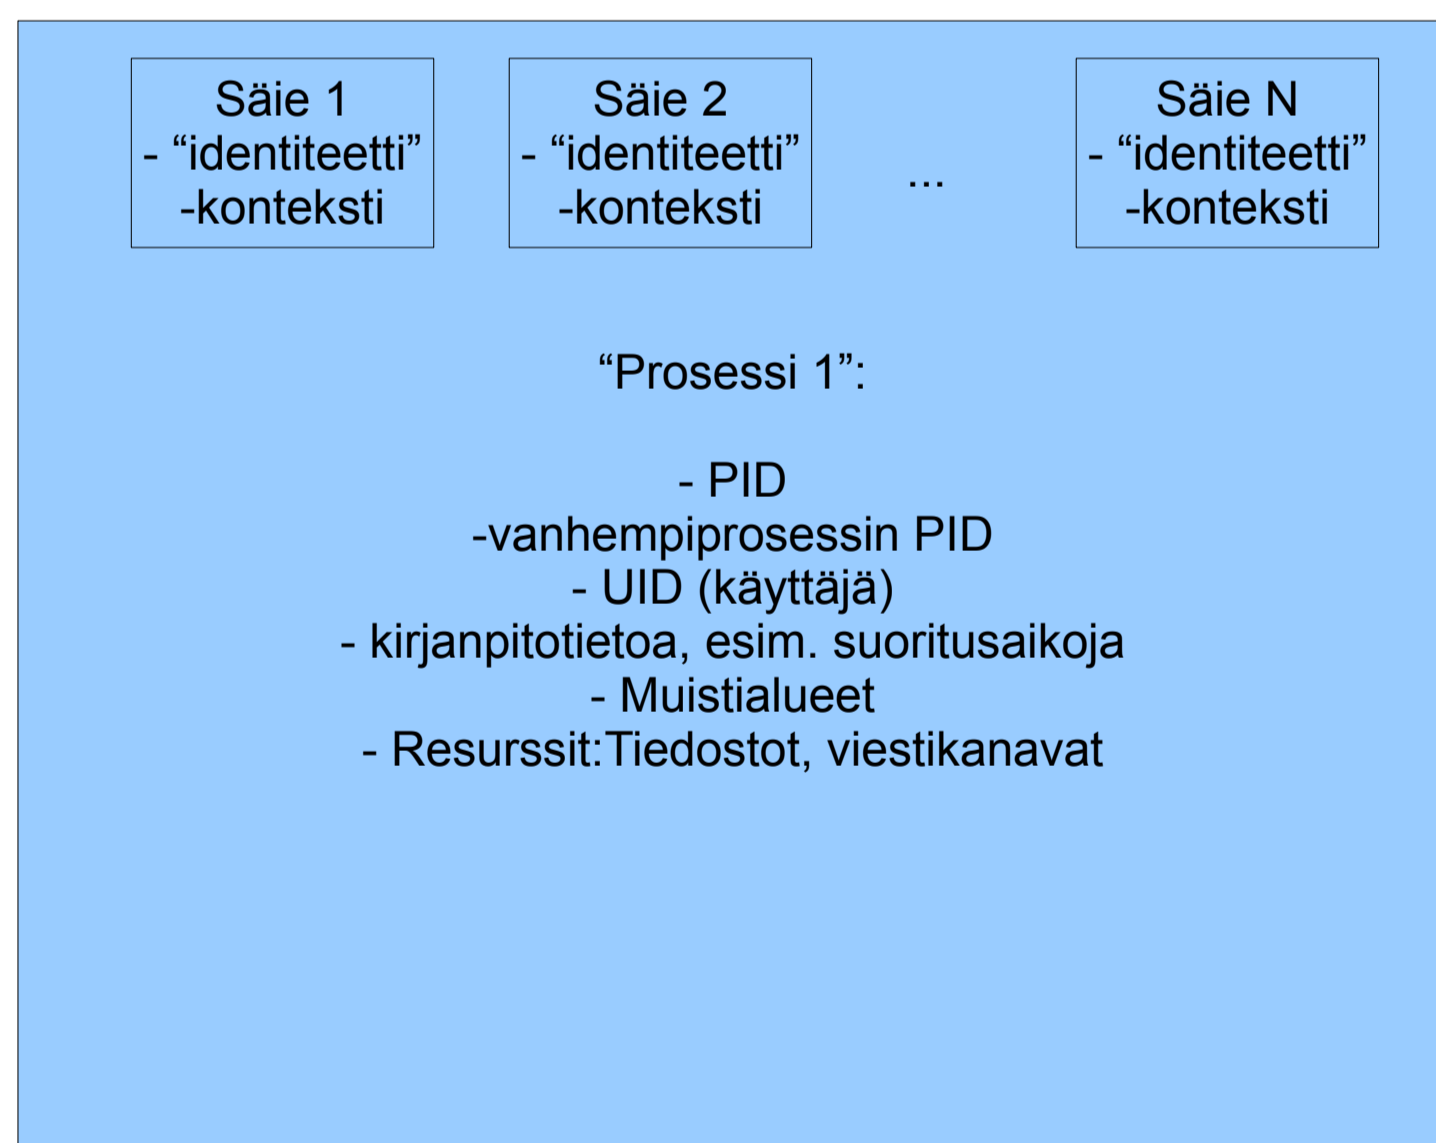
Säie 1
- “identiteetti”
-konteksti

Säie 2
- “identiteetti”
-konteksti

...

Säie N
- “identiteetti”
-konteksti

“Prosessi 1”:

- PID
-vanhempiprosessin PID
- UID (käyttäjä)
- kirjanpitotietoa, esim. suoritusaikoja
- Muistialueet
- Resurssit:Tiedostot, viestikanavat